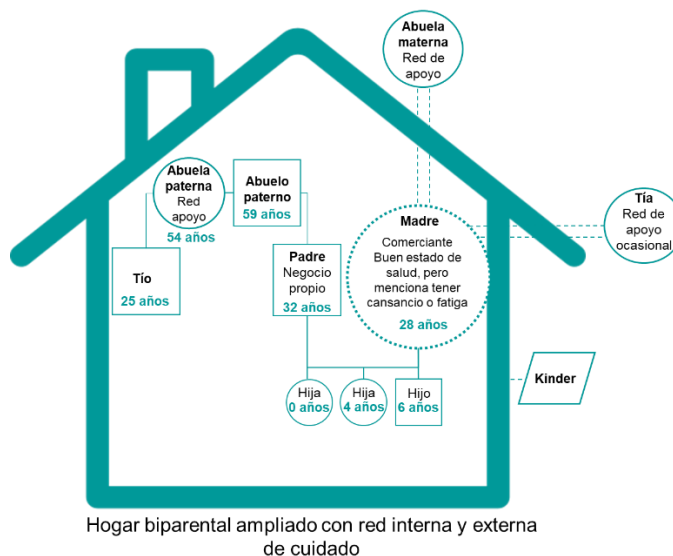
Abuela materna
Red de apoyo

Abuela paterna
Red apoyo
54 años

Abuelo paterno
59 años

Tía
Red de apoyo ocasional

Madre
Comerciante
Buen estado de salud, pero menciona tener cansancio o fatiga
28 años

Tío
25 años

Padre
Negocio propio
32 años

Kinder

Hija
0 años

Hija
4 años

Hijo
6 años

Hogar biparental ampliado con red interna y externa de cuidado